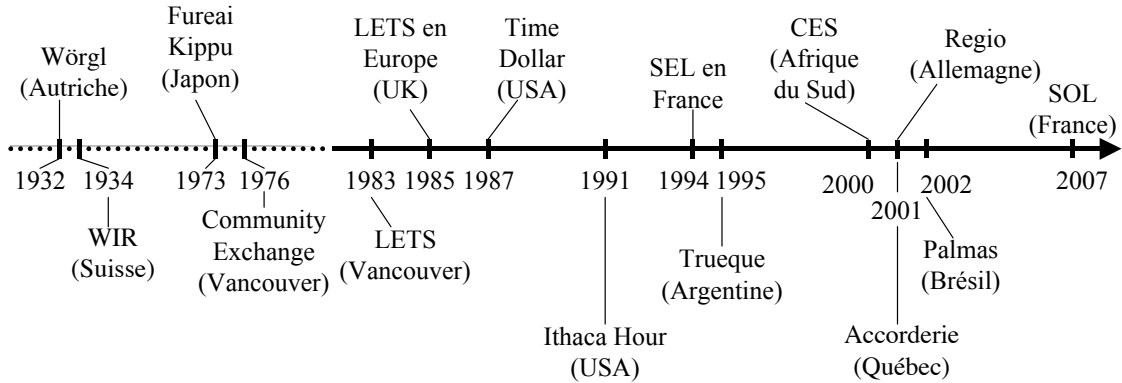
Wörgl (Autriche)

Fureai Kippu (Japon)

LETS en Europe (UK)

Time Dollar (USA)

SEL en France

CES (Afrique du Sud)

Regio (Allemagne)

SOL (France)

1932 1934 1973 1976 1983 1985 1987 1991 1994 1995 2000 2001 2002 2007

WIR (Suisse)

Community Exchange (Vancouver)

LETS (Vancouver)

Ithaca Hour (USA)

Trueque (Argentine)

Accorderie (Québec)

Palmas (Brésil)